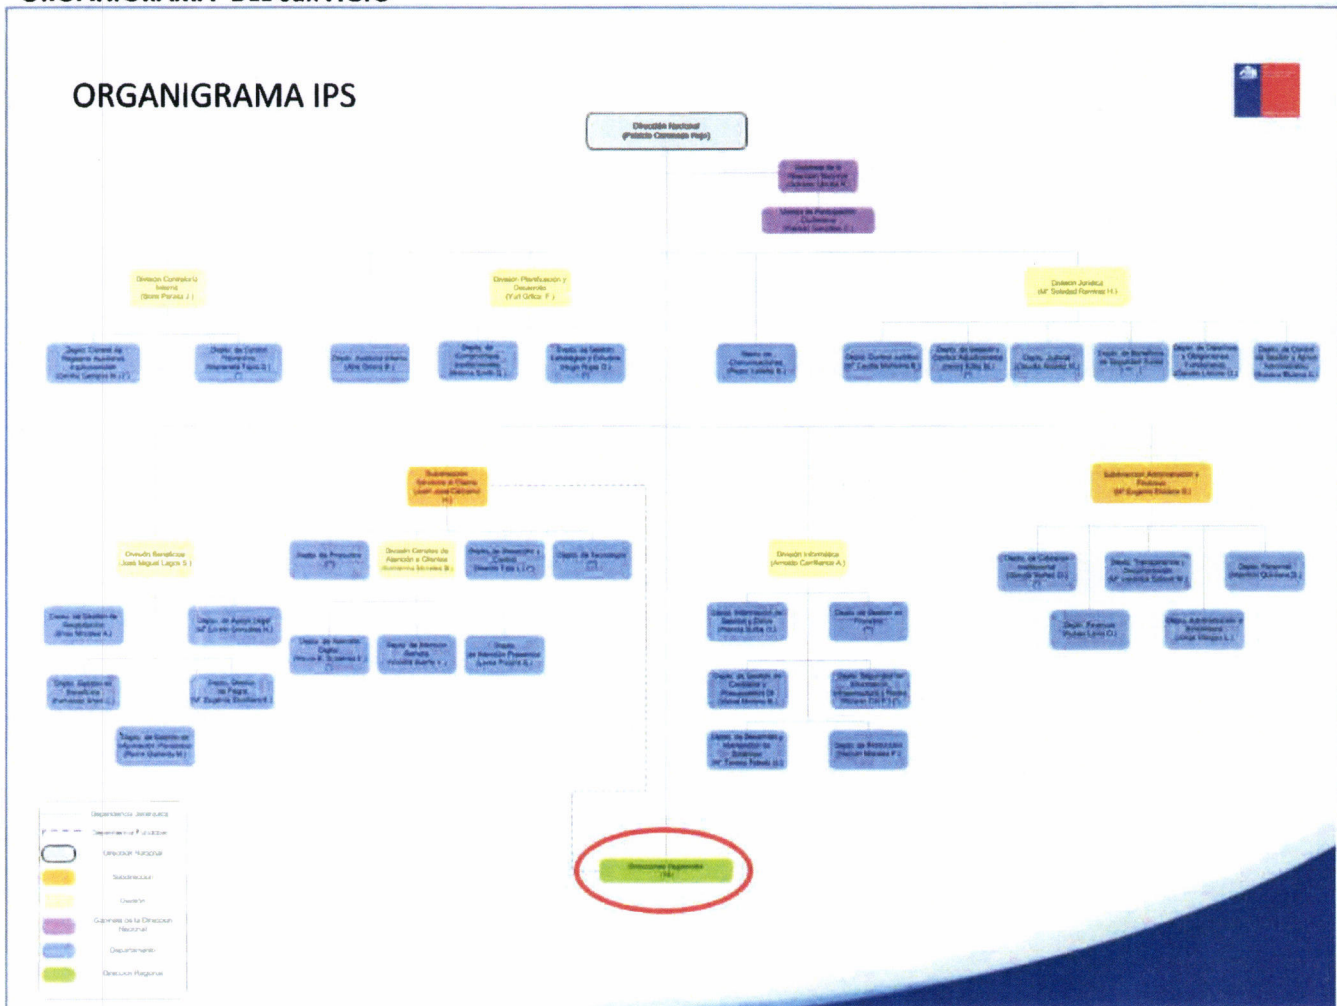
ORGANIGRAMA DEL SERVICIO

ORGANIGRAMA IPS

Dirección Nacional
(Patricio Coronado Rojo)

Gabinete de la Dirección Nacional
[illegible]

Unidad de Participación Ciudadana
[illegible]

División Contraloría Interna
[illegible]

División Planificación y Desarrollo
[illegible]

División Jurídica
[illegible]

Depto. Control de Regímenes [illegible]

Depto. de Control Preventivo
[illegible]

Depto. Auditoría Interna
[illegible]

Depto. de Compromisos Institucionales
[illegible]

Depto. de Gestión Estratégica y Estudios
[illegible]

Depto. de Comunicaciones
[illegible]

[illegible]

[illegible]

Depto. Judicial
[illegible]

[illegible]

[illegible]

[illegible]

Subdirección Servicios al Cliente
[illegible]

Subdirección Administración y Finanzas
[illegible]

División Beneficios
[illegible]

Depto. de Pensiones
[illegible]

División Canales de Atención a Clientes
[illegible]

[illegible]

Depto. de Tecnología
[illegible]

División Informática
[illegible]

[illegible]

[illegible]

Depto. Personas
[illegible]

Depto. de Gestión de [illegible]

Depto. de Apoyo Legal
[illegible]

Depto. de Atención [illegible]

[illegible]

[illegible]

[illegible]

Depto. de Gestión de Proyectos
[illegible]

Depto. Finanzas
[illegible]

Depto. Administración e Inversiones
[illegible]

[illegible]

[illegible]

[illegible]

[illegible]

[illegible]

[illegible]

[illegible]

Direcciones Regionales
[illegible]

Dependencia Jerárquica
Dependencia Funcional
Dirección Nacional
Subdirección
División
Gabinete de la Dirección Nacional
Departamento
Dirección Regional